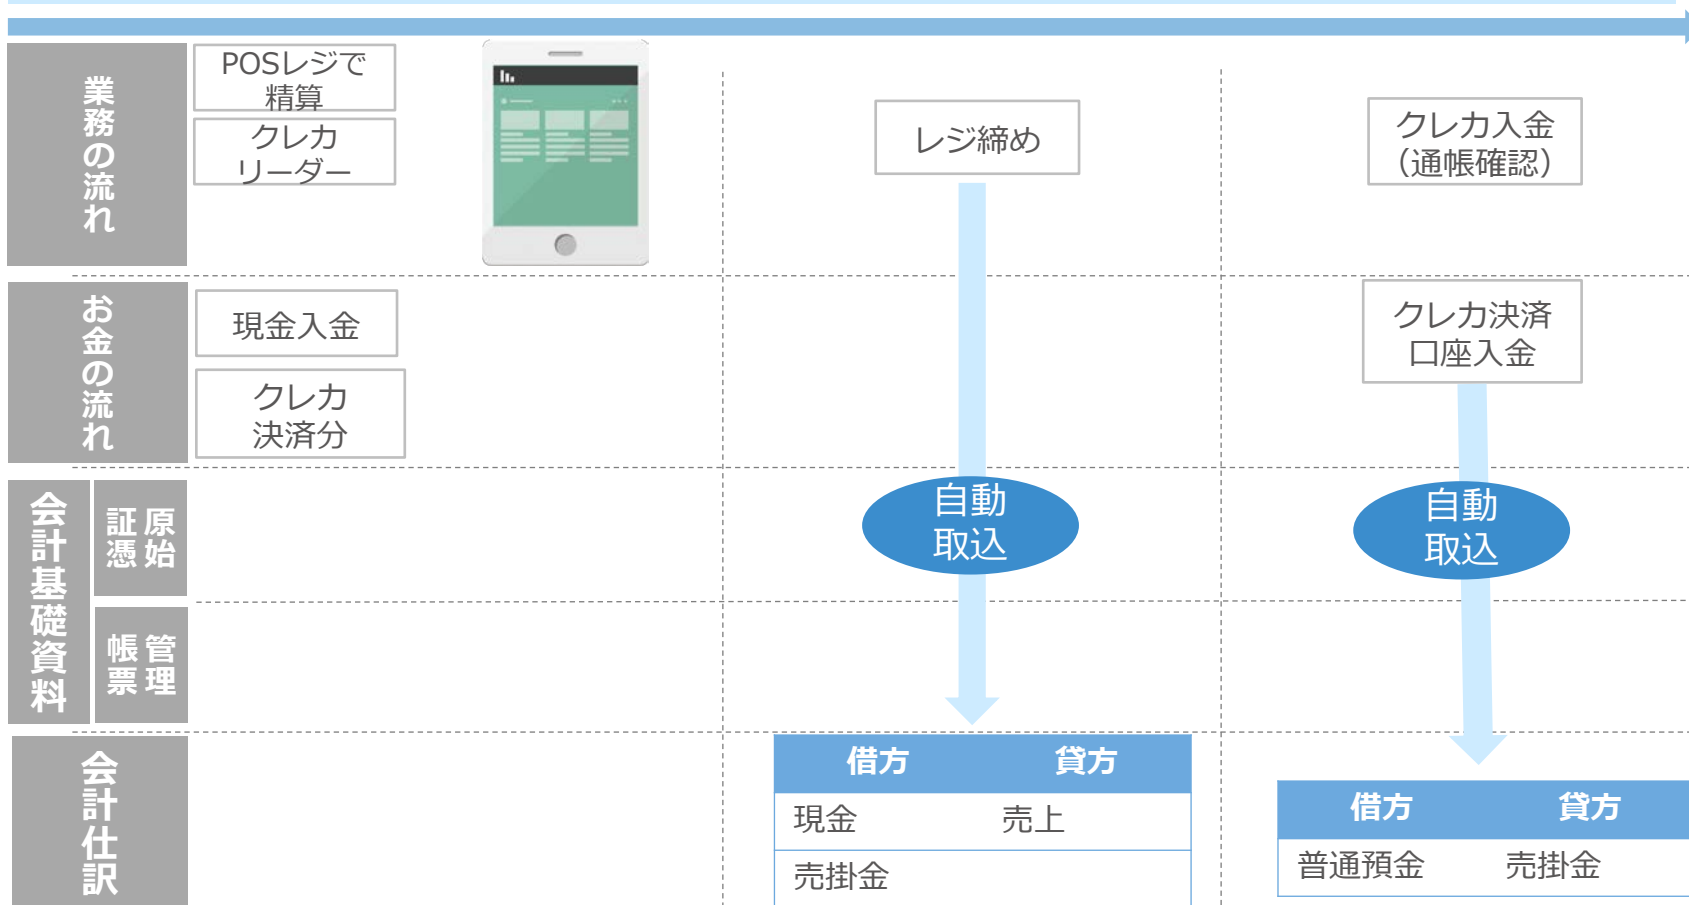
業務の流れ

POSレジで精算

クレカリーダー

レジ締め

クレカ入金
(通帳確認)

お金の流れ

現金入金

クレカ決済分

クレカ決済
口座入金

会計基礎資料

原始証憑

自動取込

自動取込

管理帳票

会計仕訳

| 借方 | 貸方 |
|---|---|
| 現金 | 売上 |
| 売掛金 | |

| 借方 | 貸方 |
|---|---|
| 普通預金 | 売掛金 |